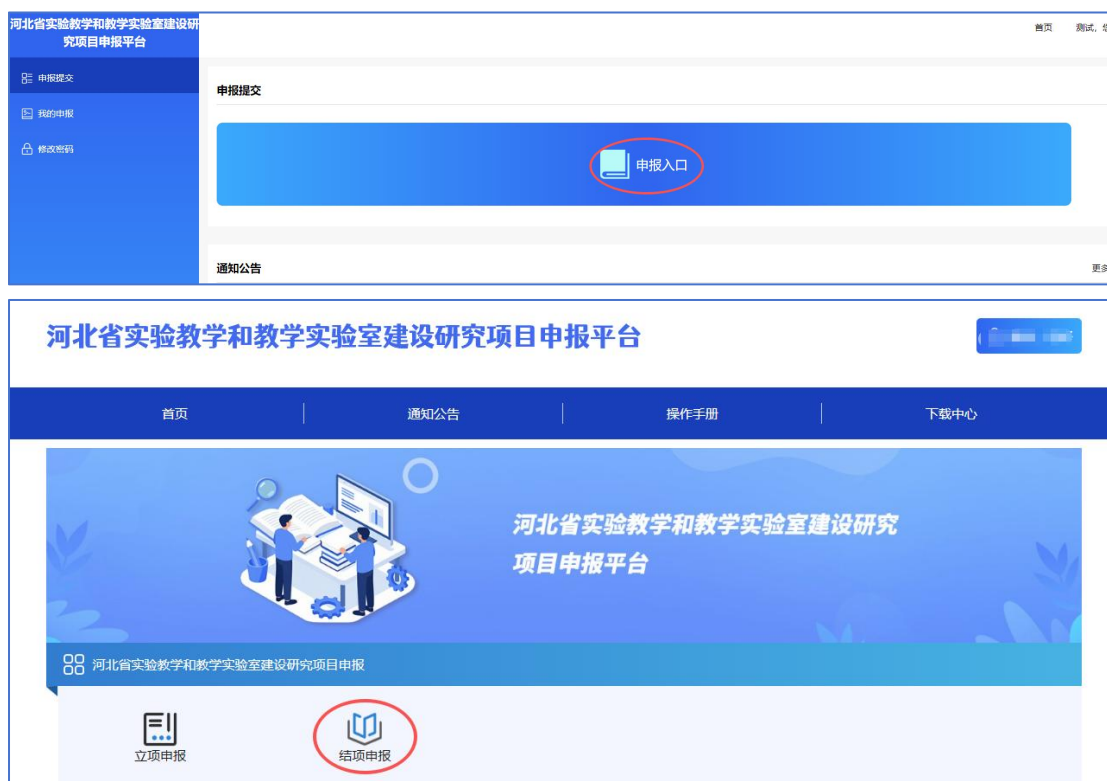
河北省实验教学和教学实验室建设研究项目申报平台

申报提交

我的申报

修改密码

首页　测试, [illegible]

申报提交

申报入口

通知公告

更多

河北省实验教学和教学实验室建设研究项目申报平台

首页　通知公告　操作手册　下载中心

河北省实验教学和教学实验室建设研究项目申报平台

河北省实验教学和教学实验室建设研究项目申报

立项申报

结项申报